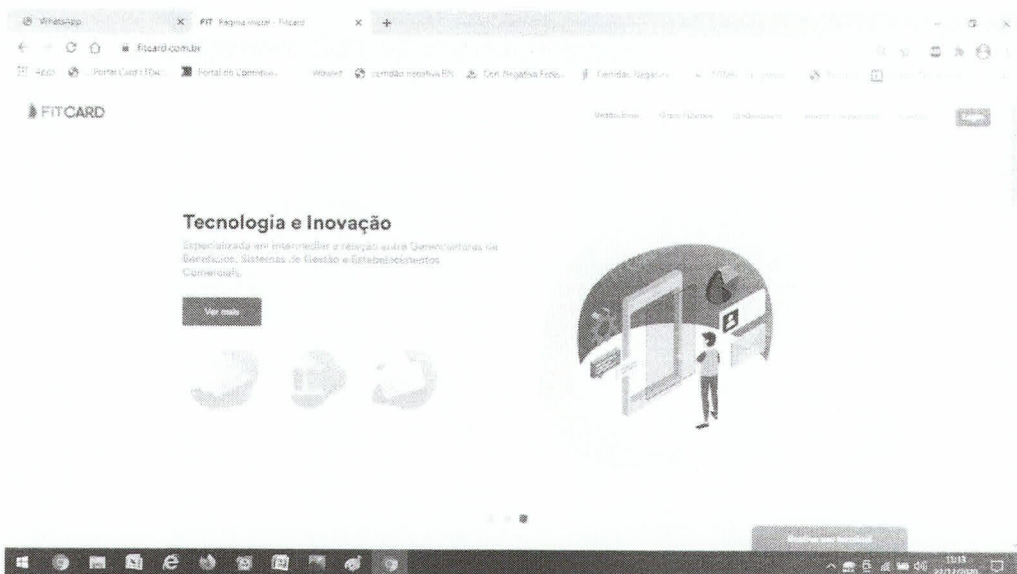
WhatsApp
FIT Página inicial - Fitcard
fitcard.com.br
Apps Portal Card | Fitc... Portal do Contribui... certidão negativa EN... Cert Negativa Fede... Certidão Negativa

FITCARD

Tecnologia e Inovação

Especializada em intermediar a relação entre Gerenciadoras de Benefícios, Sistemas de Gestão e Estabelecimentos Comerciais.

Ver mais

11:13